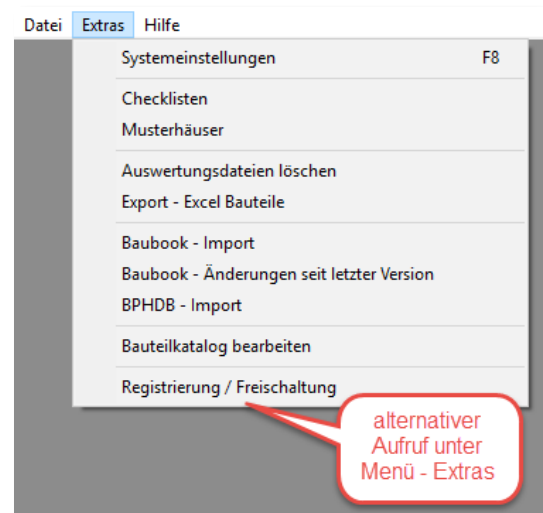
Datei Extras Hilfe

Systemeinstellungen F8

Checklisten
Musterhäuser

Auswertungsdateien löschen
Export - Excel Bauteile

Baubook - Import
Baubook - Änderungen seit letzter Version
BPHDB - Import

Bauteilkatalog bearbeiten

Registrierung / Freischaltung

alternativer Aufruf unter Menü - Extras